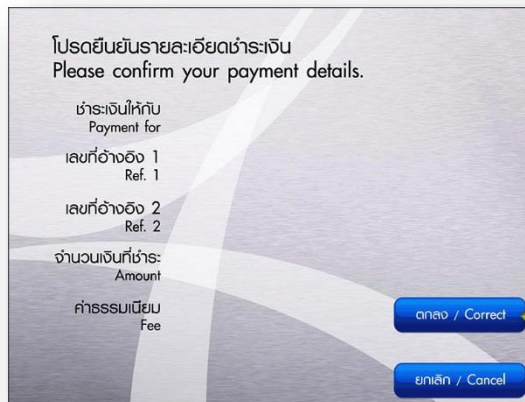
โปรดยืนยันรายละเอียดชำระเงิน
Please confirm your payment details.

ชำระเงินให้กับ
Payment for

เลขที่อ้างอิง 1
Ref. 1

เลขที่อ้างอิง 2
Ref. 2

จำนวนเงินที่ชำระ
Amount

ค่าธรรมเนียม
Fee

ตกลง / Correct

ยกเลิก / Cancel